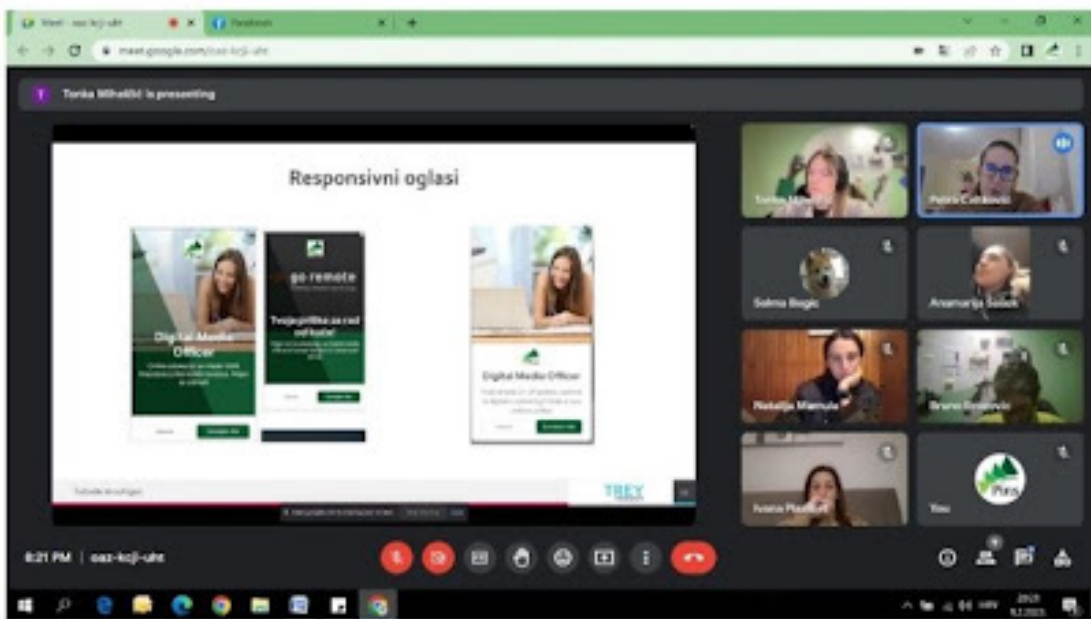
Meet - oaz-kcji-uht
Facebook
meet.google.com/oaz-kcji-uht

Tonka Mihaljčić is presenting

Responsivni oglasi

Digital Media Officer

go remote

Tvoja prilika za rad od kuće!

Digital Media Officer

TREY

Tonka Mihaljčić
Petra Cvitković
Selma Begic
Anamarija Šešek
Natalija Marnula
Bruno Brnetić
Ivana Pleština
You

6:21 PM | oaz-kcji-uht